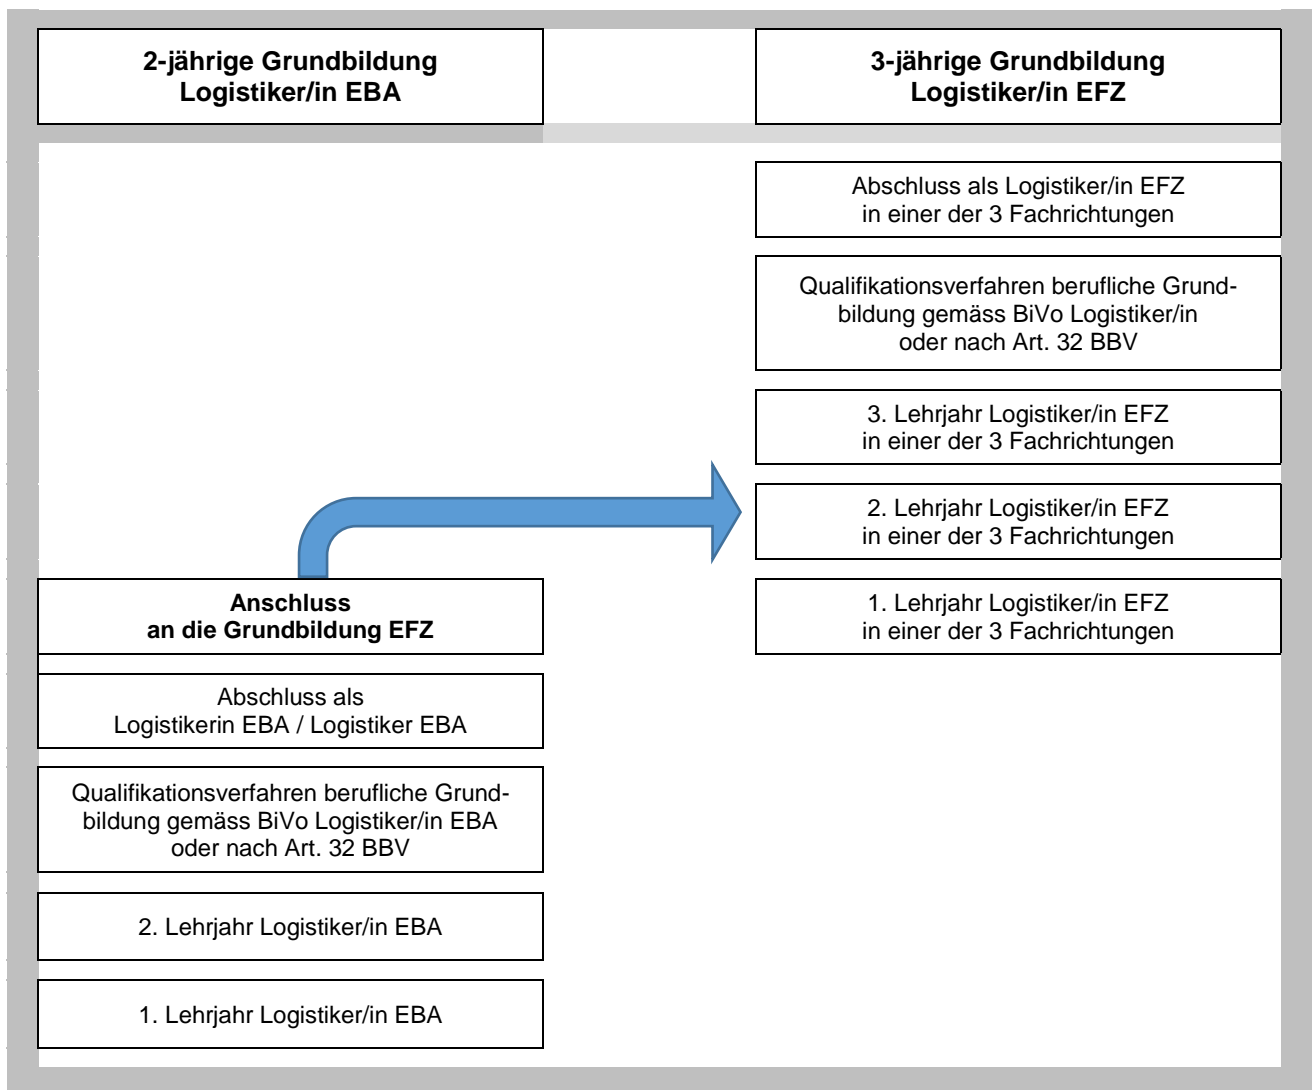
2-jährige Grundbildung
Logistiker/in EBA

Anschluss
an die Grundbildung EFZ

Abschluss als
Logistikerin EBA / Logistiker EBA

Qualifikationsverfahren berufliche Grundbildung gemäss BiVo Logistiker/in EBA oder nach Art. 32 BBV

2. Lehrjahr Logistiker/in EBA

1. Lehrjahr Logistiker/in EBA

3-jährige Grundbildung
Logistiker/in EFZ

Abschluss als Logistiker/in EFZ
in einer der 3 Fachrichtungen

Qualifikationsverfahren berufliche Grundbildung gemäss BiVo Logistiker/in oder nach Art. 32 BBV

3. Lehrjahr Logistiker/in EFZ
in einer der 3 Fachrichtungen

2. Lehrjahr Logistiker/in EFZ
in einer der 3 Fachrichtungen

1. Lehrjahr Logistiker/in EFZ
in einer der 3 Fachrichtungen